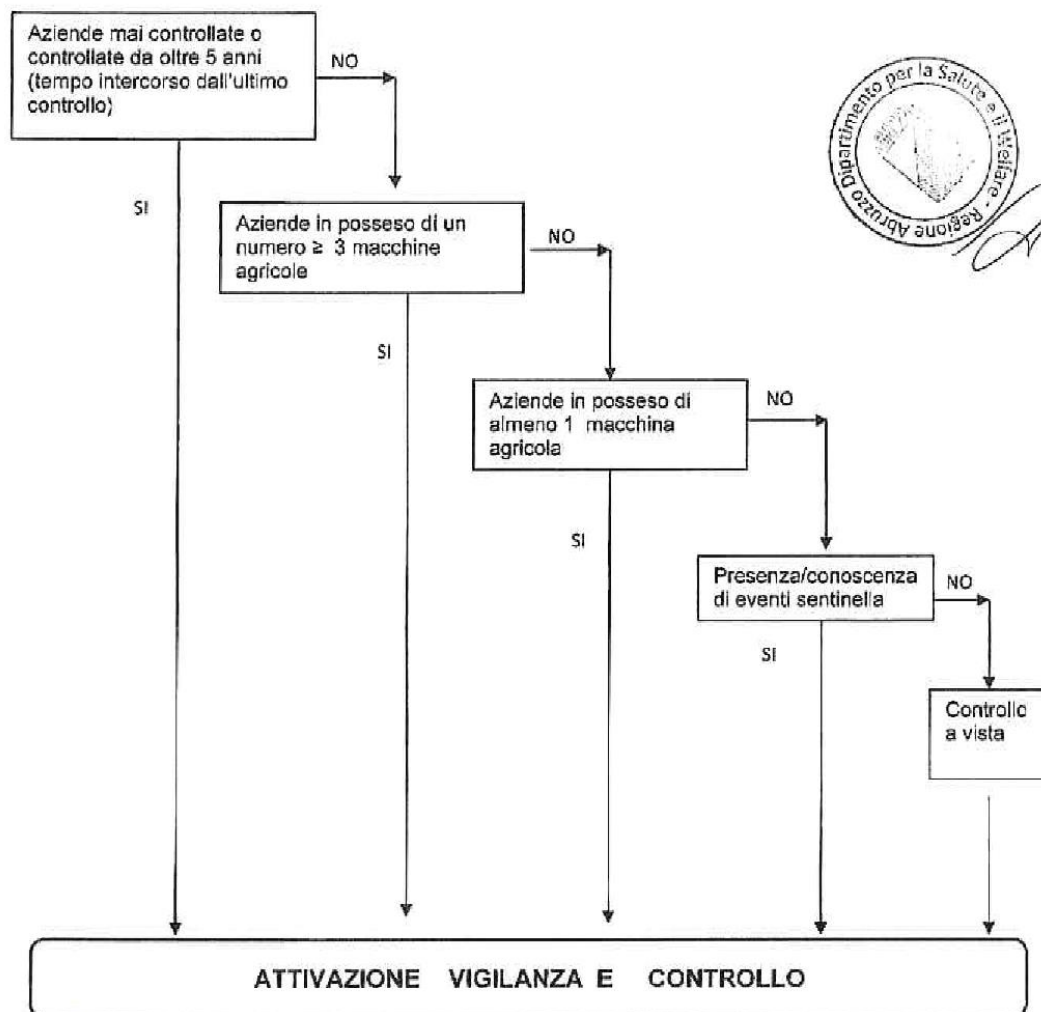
Aziende mai controllate o controllate da oltre 5 anni (tempo intercorso dall'ultimo controllo)

NO

Dipartimento per la Salute e il Welfare - Regione Abruzzo

SI

Aziende in posseso di un numero ≥ 3 macchine agricole

NO

SI

Aziende in posseso di almeno 1 macchina agricola

NO

SI

Presenza/conoscenza di eventi sentinella

NO

SI

Controllo a vista

ATTIVAZIONE VIGILANZA E CONTROLLO